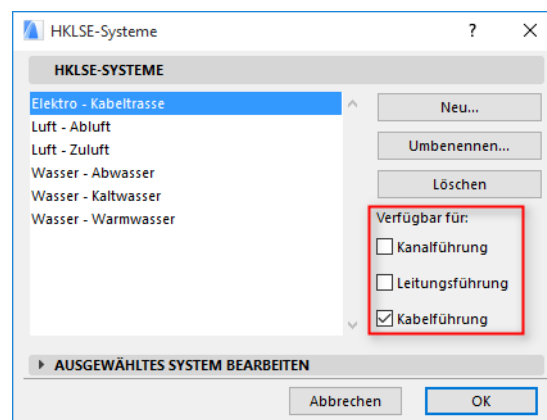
HKLSE-Systeme

?

HKLSE-SYSTEME

Elektro - Kabeltrasse
Luft - Abluft
Luft - Zuluft
Wasser - Abwasser
Wasser - Kaltwasser
Wasser - Warmwasser

Neu...

Umbenennen...

Löschen

Verfügbar für:

Kanalführung

Leitungsführung

Kabelführung

AUSGEWÄHLTES SYSTEM BEARBEITEN

Abbrechen

OK